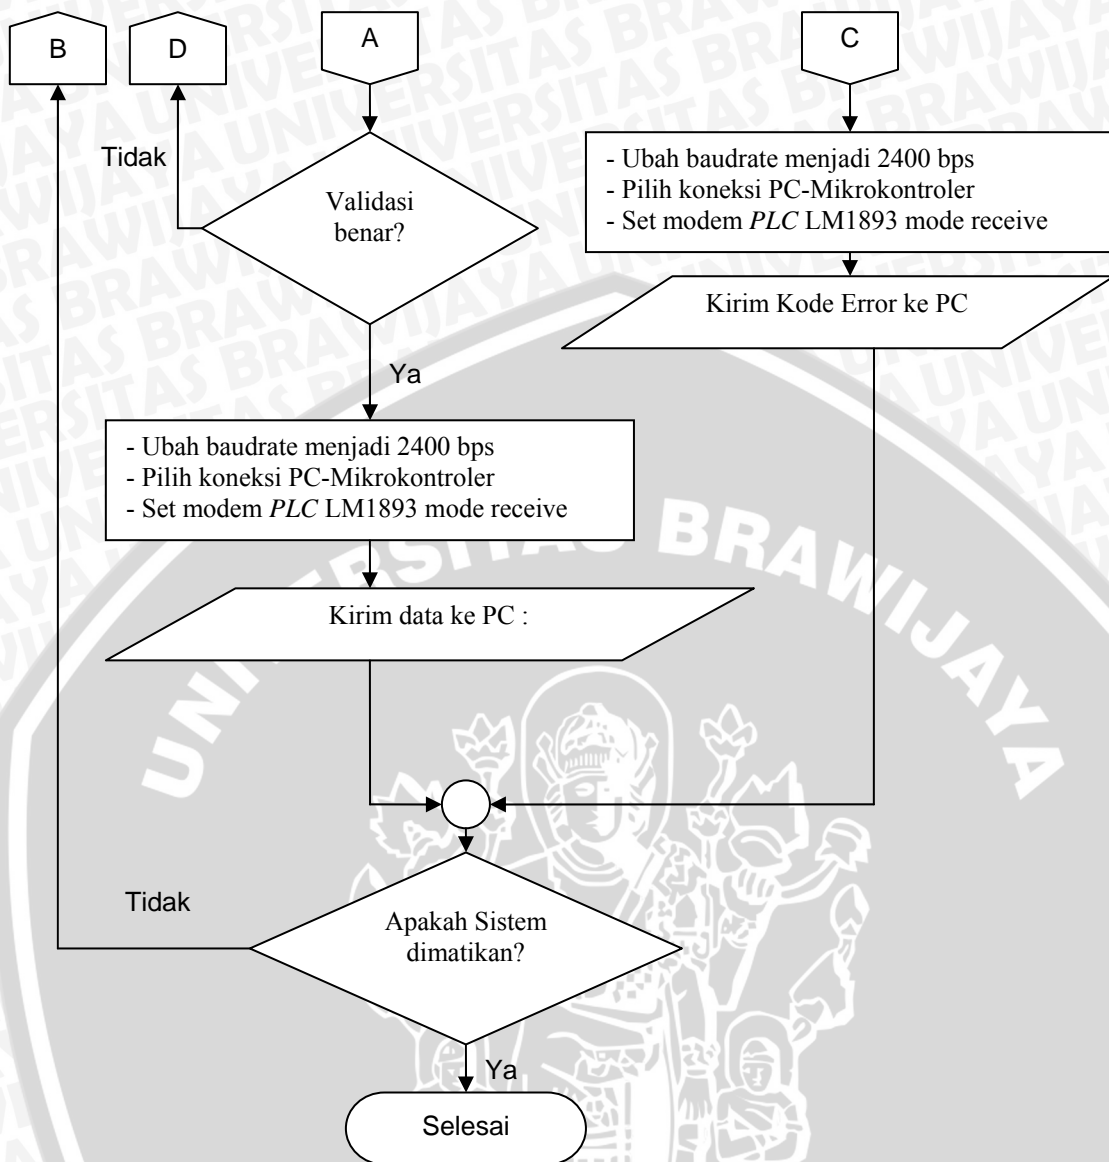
B

D

A

C

Tidak

Validasi benar?

- Ubah baudrate menjadi 2400 bps
- Pilih koneksi PC-Mikrokontroler
- Set modem *PLC* LM1893 mode receive

Kirim Kode Error ke PC

Ya

- Ubah baudrate menjadi 2400 bps
- Pilih koneksi PC-Mikrokontroler
- Set modem *PLC* LM1893 mode receive

Kirim data ke PC :

Tidak

Apakah Sistem dimatikan?

Ya

Selesai